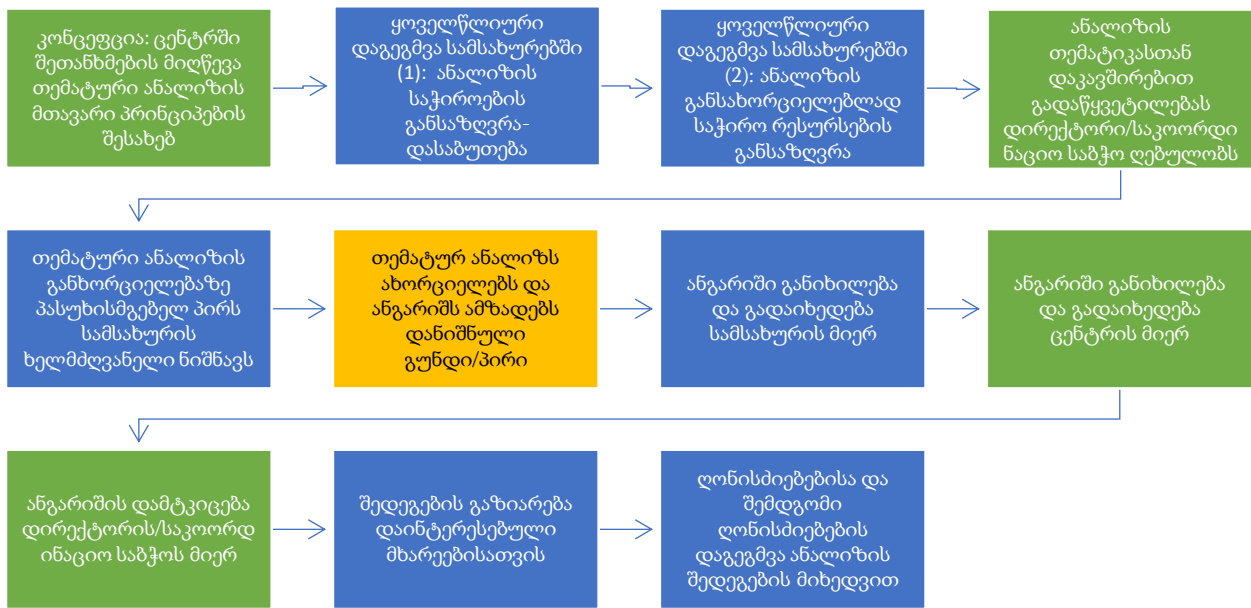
კონცეფცია: ცენტრში შეთანხმების მიღწევა თემატური ანალიზის მთავარი პრინციპების შესახებ

ყოველწლიური დაგეგმვა სამსახურებში (1): ანალიზის საჭიროების განსაზღვრა-დასაბუთება

ყოველწლიური დაგეგმვა სამსახურებში (2): ანალიზის განსახორციელებლად საჭირო რესურსების განსაზღვრა

ანალიზის თემატიკასთან დაკავშირებით გადაწყვეტილებას დირექტორი/საკოორდინაციო საბჭო ღებულობს

თემატური ანალიზის განხორციელებაზე პასუხისმგებელ პირს სამსახურის ხელმძღვანელი ნიშნავს

თემატურ ანალიზს ახორციელებს და ანგარიშს ამზადებს დანიშნული გუნდი/პირი

ანგარიში განიხილება და გადაიხედება სამსახურის მიერ

ანგარიში განიხილება და გადაიხედება ცენტრის მიერ

ანგარიშის დამტკიცება დირექტორის/საკოორდინაციო საბჭოს მიერ

შედეგების გაზიარება დაინტერესებული მხარეებისათვის

ღონისძიებებისა და შემდგომი ღონისძიებების დაგეგმვა ანალიზის შედეგების მიხედვით